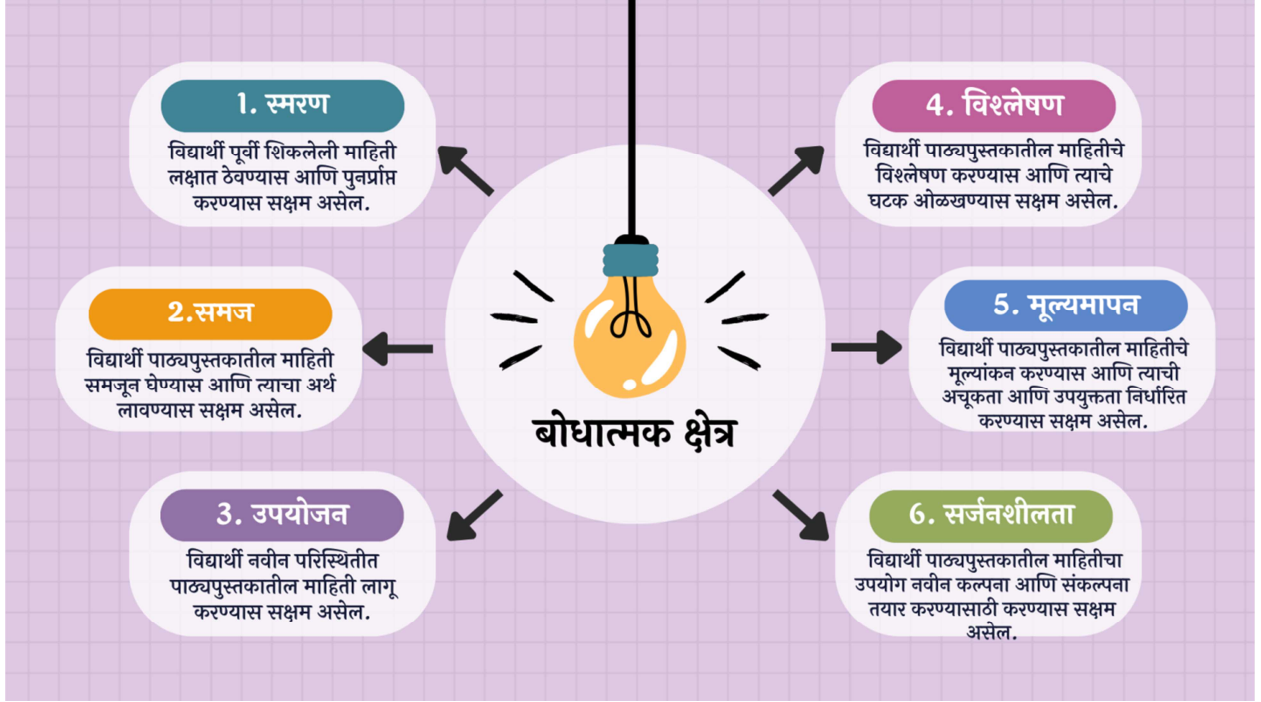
बोधात्मक क्षेत्र

1. स्मरण
विद्यार्थी पूर्वी शिकलेली माहिती लक्षात ठेवण्यास आणि पुनर्प्राप्त करण्यास सक्षम असेल.

2.समज
विद्यार्थी पाठ्यपुस्तकातील माहिती समजून घेण्यास आणि त्याचा अर्थ लावण्यास सक्षम असेल.

3. उपयोजन
विद्यार्थी नवीन परिस्थितीत पाठ्यपुस्तकातील माहिती लागू करण्यास सक्षम असेल.

4. विश्लेषण
विद्यार्थी पाठ्यपुस्तकातील माहितीचे विश्लेषण करण्यास आणि त्याचे घटक ओळखण्यास सक्षम असेल.

5. मूल्यमापन
विद्यार्थी पाठ्यपुस्तकातील माहितीचे मूल्यांकन करण्यास आणि त्याची अचूकता आणि उपयुक्तता निर्धारित करण्यास सक्षम असेल.

6. सर्जनशीलता
विद्यार्थी पाठ्यपुस्तकातील माहितीचा उपयोग नवीन कल्पना आणि संकल्पना तयार करण्यासाठी करण्यास सक्षम असेल.